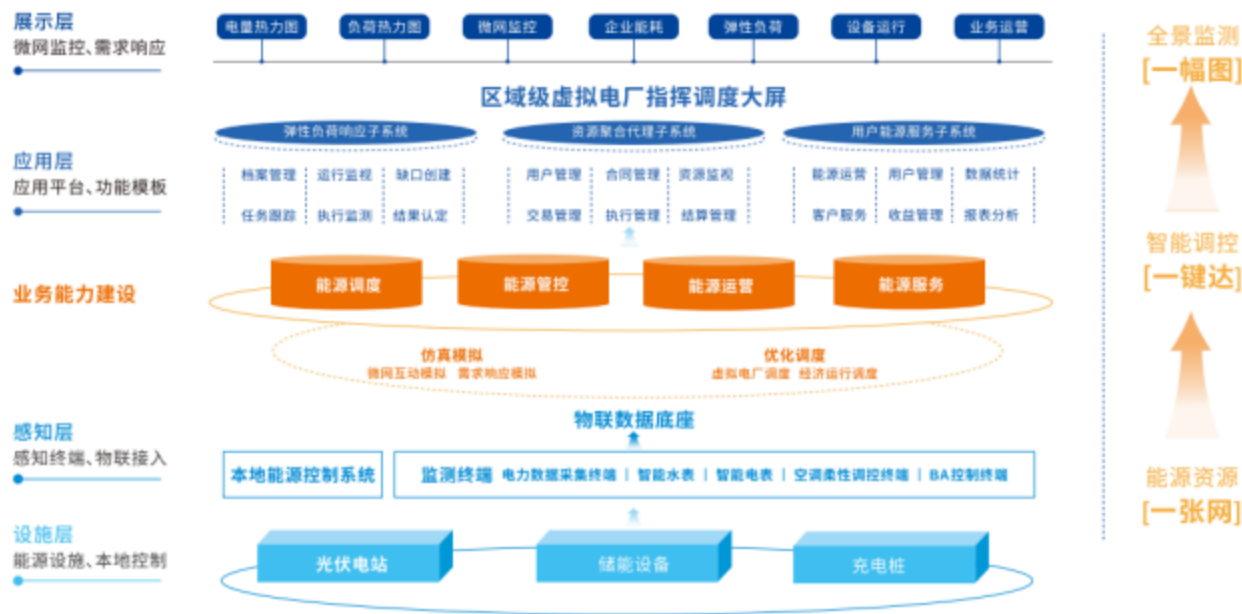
展示层
微网监控、需求响应

电量热力图 负荷热力图 微网监控 企业能耗 弹性负荷 设备运行 业务运营

区域级虚拟电厂指挥调度大屏

应用层
应用平台、功能模板

弹性负荷响应子系统
档案管理 运行监视 缺口创建
任务跟踪 执行监测 结果认定

资源聚合代理子系统
用户管理 合同管理 资源监视
交易管理 执行管理 结算管理

用户能源服务子系统
能源运营 用户管理 数据统计
客户服务 收益管理 报表分析

业务能力建设

能源调度 能源管控 能源运营 能源服务

仿真模拟
微网互动模拟 需求响应模拟

优化调度
虚拟电厂调度 经济运行调度

物联数据底座

感知层
感知终端、物联接入

本地能源控制系统

监测终端 电力数据采集终端 | 智能水表 | 智能电表 | 空调柔性调控终端 | BA控制终端

设施层
能源设施、本地控制

光伏电站 储能设备 充电桩

全景监测
[一幅图]

智能调控
[一键达]

能源资源
[一张网]